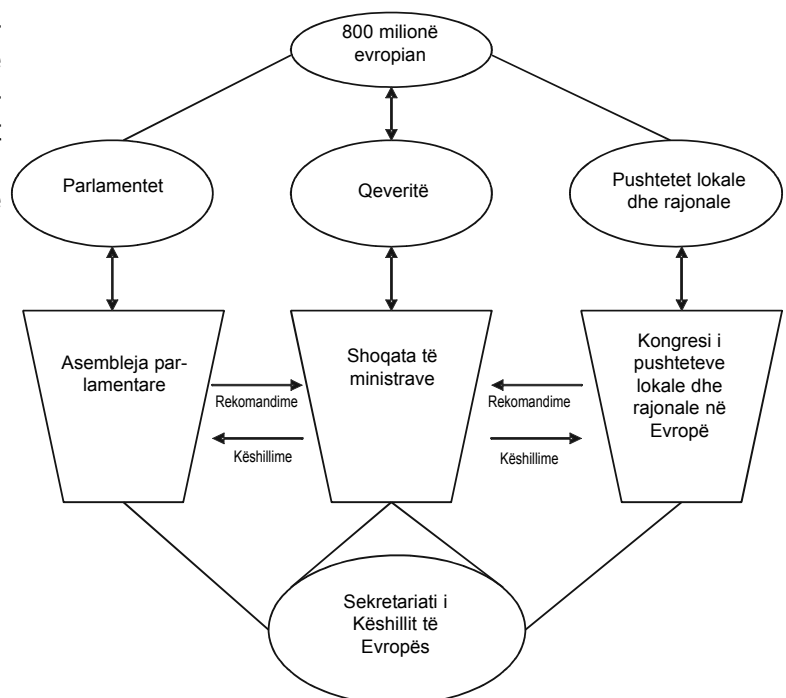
800 milionë evropian

Parlamentet

Qeveritë

Pushtetet lokale dhe rajonale

Asembleja parlamentare

Rekomandime

Këshillime

Shoqata të ministrave

Rekomandime

Këshillime

Kongresi i pushteteve lokale dhe rajonale në Evropë

Sekretariati i Këshillit të Evropës